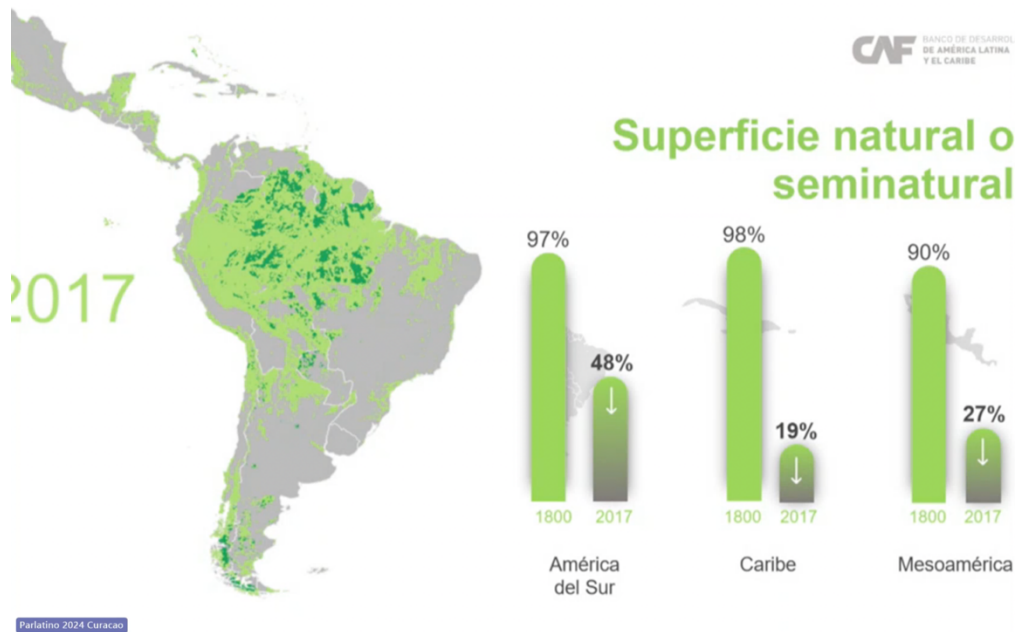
CAF BANCO DE DESARROL DE AMÉRICA LATINA Y EL CARIBE

Superficie natural o seminatural

2017

97%
48%
1800 2017
América del Sur

98%
19%
1800 2017
Caribe

90%
27%
1800 2017
Mesoamérica

Parlatino 2024 Curacao